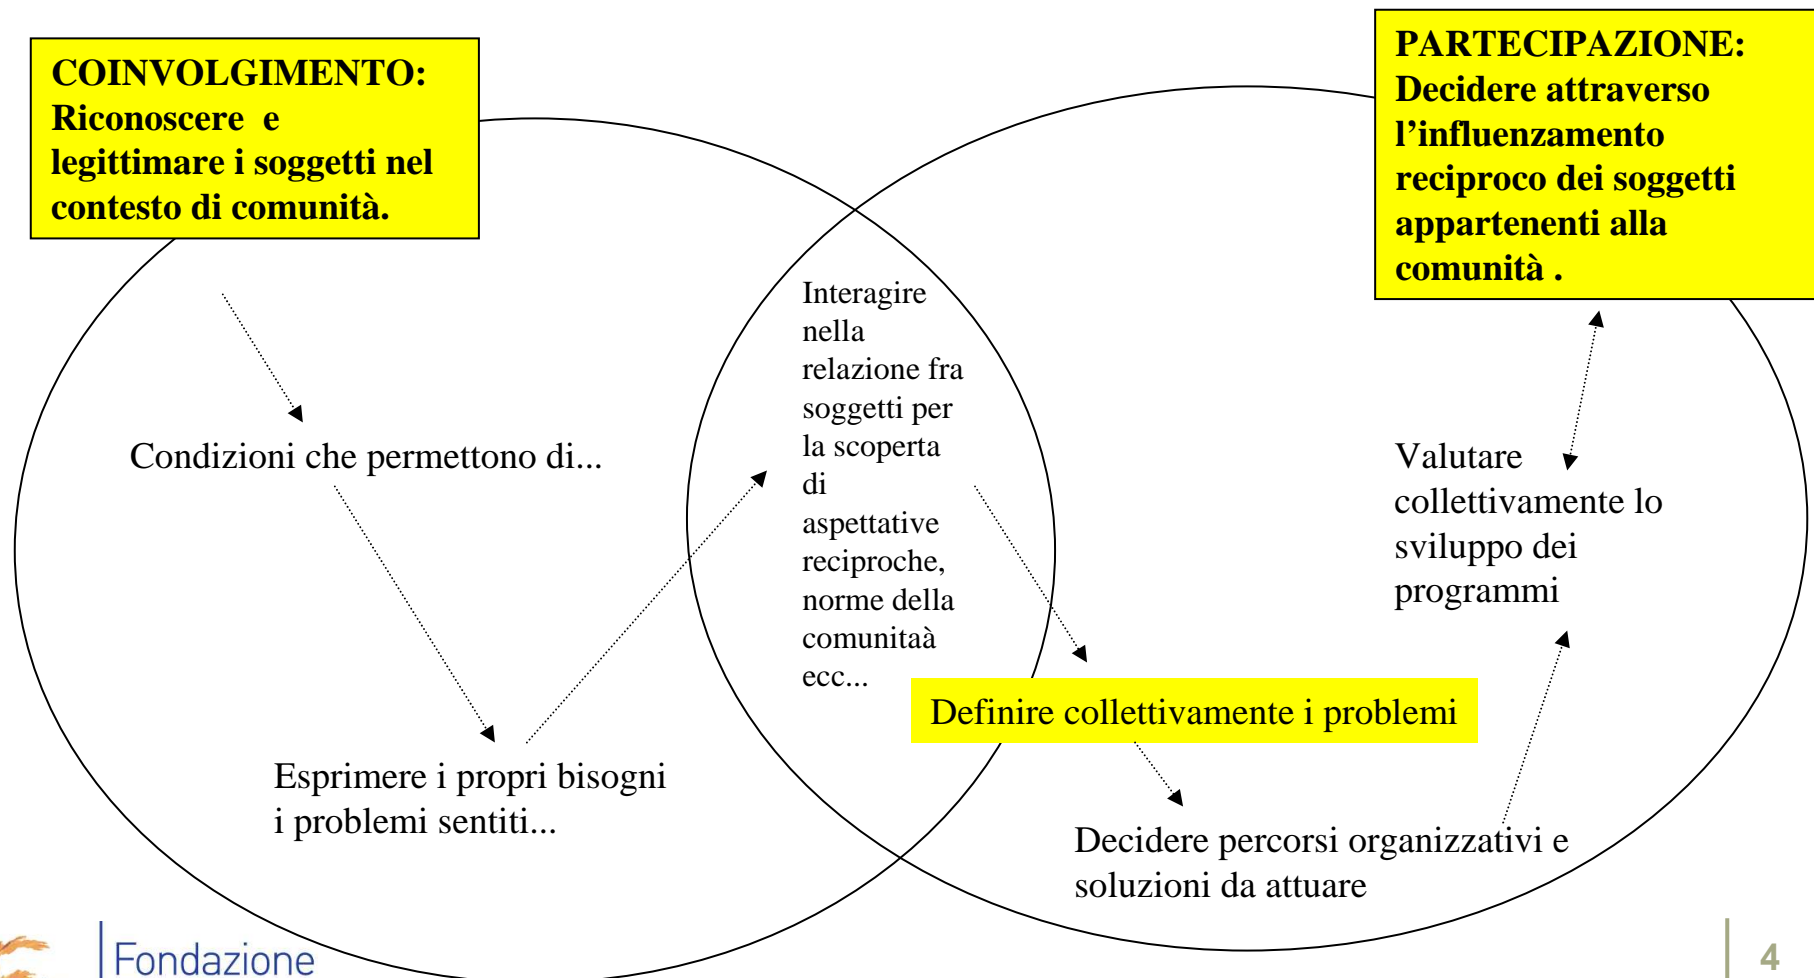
**COINVOLGIMENTO:**
**Riconoscere e legittimare i soggetti nel contesto di comunità.**

**PARTECIPAZIONE:**
**Decidere attraverso l'influenzamento reciproco dei soggetti appartenenti alla comunità .**

Condizioni che permettono di...

Interagire nella relazione fra soggetti per la scoperta di aspettative reciproche, norme della comunitaà ecc...

Valutare collettivamente lo sviluppo dei programmi

Definire collettivamente i problemi

Esprimere i propri bisogni i problemi sentiti...

Decidere percorsi organizzativi e soluzioni da attuare

Fondazione

4